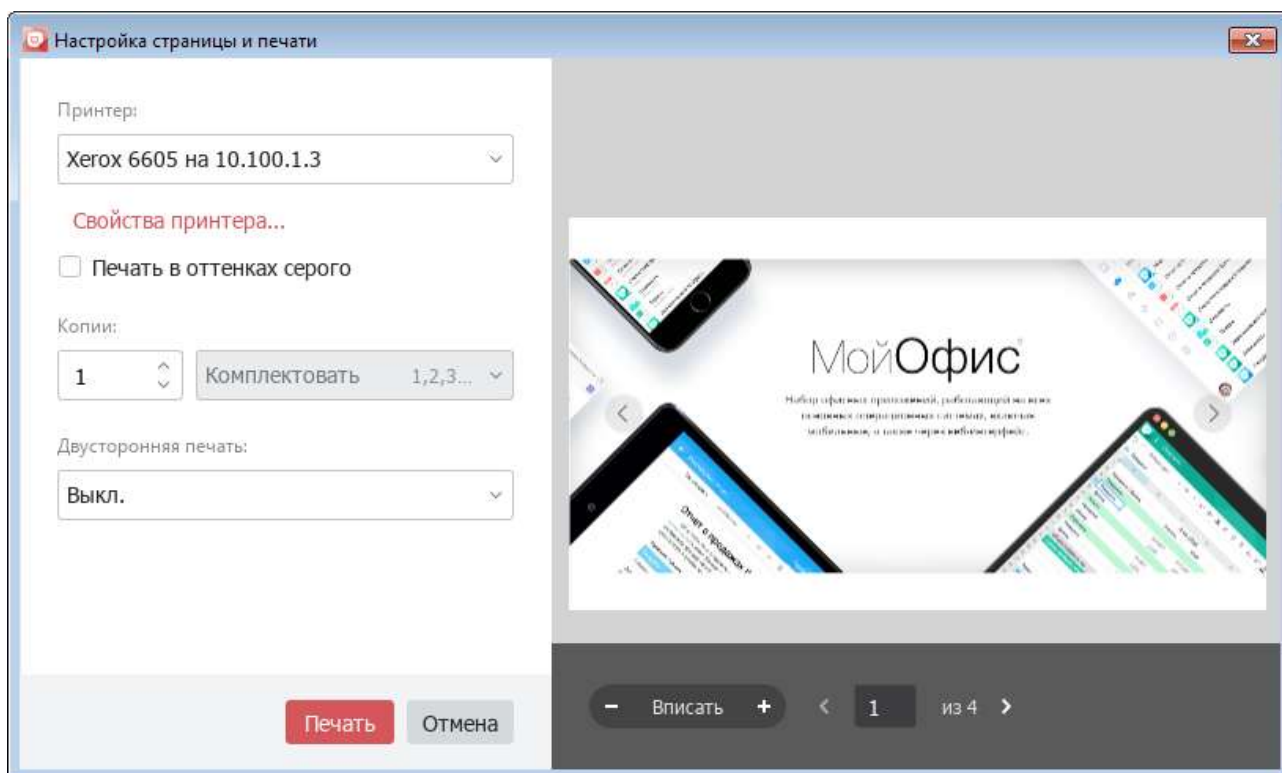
Настройка страницы и печати

Принтер:

Xerox 6605 на 10.100.1.3

Свойства принтера...

Печать в оттенках серого

Копии:

1

Комплектовать 1,2,3...

Двусторонняя печать:

Выкл.

Печать

Отмена

МойОфис

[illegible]

Вписать

1

из 4